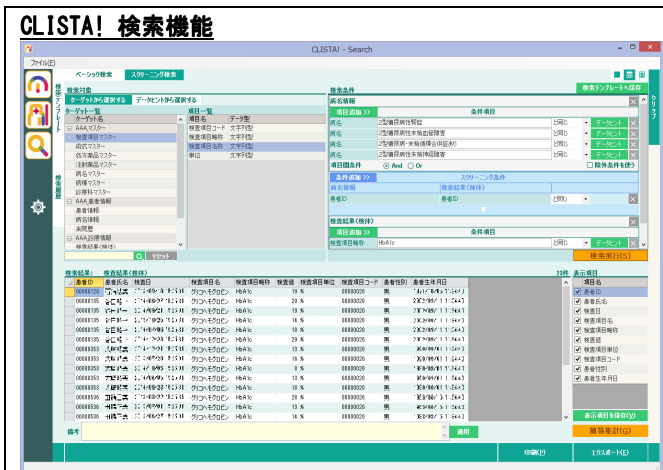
CLISTA! 検索機能

CLISTA! - Search

ファイル(F)

ベーシック検索　スクリーニング検索

検索対象

ターゲットから選択する　データセットから選択する

ターゲット一覧

ターゲット名

AAAマスター
検査項目マスター
病名マスター
処方薬品マスター
注射薬品マスター
病名マスター
病棟マスター
診療科マスター
AAA患者情報
基本情報
病名情報
来院歴
AAA診療情報
検査結果(検体)

リセット

項目一覧

| 項目名 | データ型 |
|---|---|
| 検査項目コード | 文字列型 |
| 検査項目略称 | 文字列型 |
| 検査項目名称 | 文字列型 |
| 単位 | 文字列型 |

検索条件

検索テンプレートへ保存

病名情報

項目追加 >>　条件項目

| 病名 | 2型糖尿病性腎症 | と同じ | データセット |
|---|---|---|---|
| 病名 | 2型糖尿病性末梢血管障害 | と同じ | データセット |
| 病名 | 2型糖尿病・末梢循環合併症あり | と同じ | データセット |
| 病名 | 2型糖尿病性末梢神経障害 | と同じ | データセット |

項目間条件　And　Or　除外条件を使う

条件追加 >>　スクリーニング条件

病名情報　検査結果(検体)

患者ID　患者ID　と同じ

検査結果(検体)

項目追加 >>　条件項目

検査項目略称　HbA1c　と同じ　データセット

検索実行(S)

検索結果：　検査結果(検体)　23件　表示項目

| 患者ID | 患者氏名 | 検査日 | 検査項目名 | 検査項目略称 | 検査値 | 検査項目単位 | 検査項目コード | 患者性別 | 患者生年月日 |
|---|---|---|---|---|---|---|---|---|---|
| 00000135 | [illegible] | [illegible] | グリコヘモグロビン | HbA1c | 19 | % | 00000020 | 男 | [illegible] |
| 00000135 | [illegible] | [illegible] | グリコヘモグロビン | HbA1c | 20 | % | 00000020 | 男 | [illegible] |
| 00000135 | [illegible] | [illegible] | グリコヘモグロビン | HbA1c | 19 | % | 00000020 | 男 | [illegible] |
| 00000135 | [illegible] | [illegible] | グリコヘモグロビン | HbA1c | 16 | % | 00000020 | 男 | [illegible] |
| 00000135 | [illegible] | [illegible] | グリコヘモグロビン | HbA1c | 18 | % | 00000020 | 男 | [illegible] |
| 00000135 | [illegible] | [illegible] | グリコヘモグロビン | HbA1c | 20 | % | 00000020 | 男 | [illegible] |
| 00000135 | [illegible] | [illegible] | グリコヘモグロビン | HbA1c | 13 | % | 00000020 | 男 | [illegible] |
| 00000153 | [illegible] | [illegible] | グリコヘモグロビン | HbA1c | 19 | % | 00000020 | 男 | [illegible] |
| 00000153 | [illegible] | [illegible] | グリコヘモグロビン | HbA1c | 8 | % | 00000020 | 男 | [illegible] |
| 00000153 | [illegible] | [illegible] | グリコヘモグロビン | HbA1c | 16 | % | 00000020 | 男 | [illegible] |
| 00000153 | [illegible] | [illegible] | グリコヘモグロビン | HbA1c | 13 | % | 00000020 | 男 | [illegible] |
| 00000153 | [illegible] | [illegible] | グリコヘモグロビン | HbA1c | 19 | % | 00000020 | 男 | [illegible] |
| 00000153 | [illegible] | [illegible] | グリコヘモグロビン | HbA1c | 16 | % | 00000020 | 男 | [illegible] |
| 00000153 | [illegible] | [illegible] | グリコヘモグロビン | HbA1c | 16 | % | 00000020 | 男 | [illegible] |
| 00000156 | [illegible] | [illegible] | グリコヘモグロビン | HbA1c | 12 | % | 00000020 | 男 | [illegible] |
| 00000156 | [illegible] | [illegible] | グリコヘモグロビン | HbA1c | 18 | % | 00000020 | 男 | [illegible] |

項目名
患者ID
患者氏名
検査日
検査項目名
検査項目略称
検査値
検査項目単位
検査項目コード
患者性別
患者生年月日

表示項目を保存(V)

簡易集計(G)

備考

適用

印刷(P)　エクスポート(E)